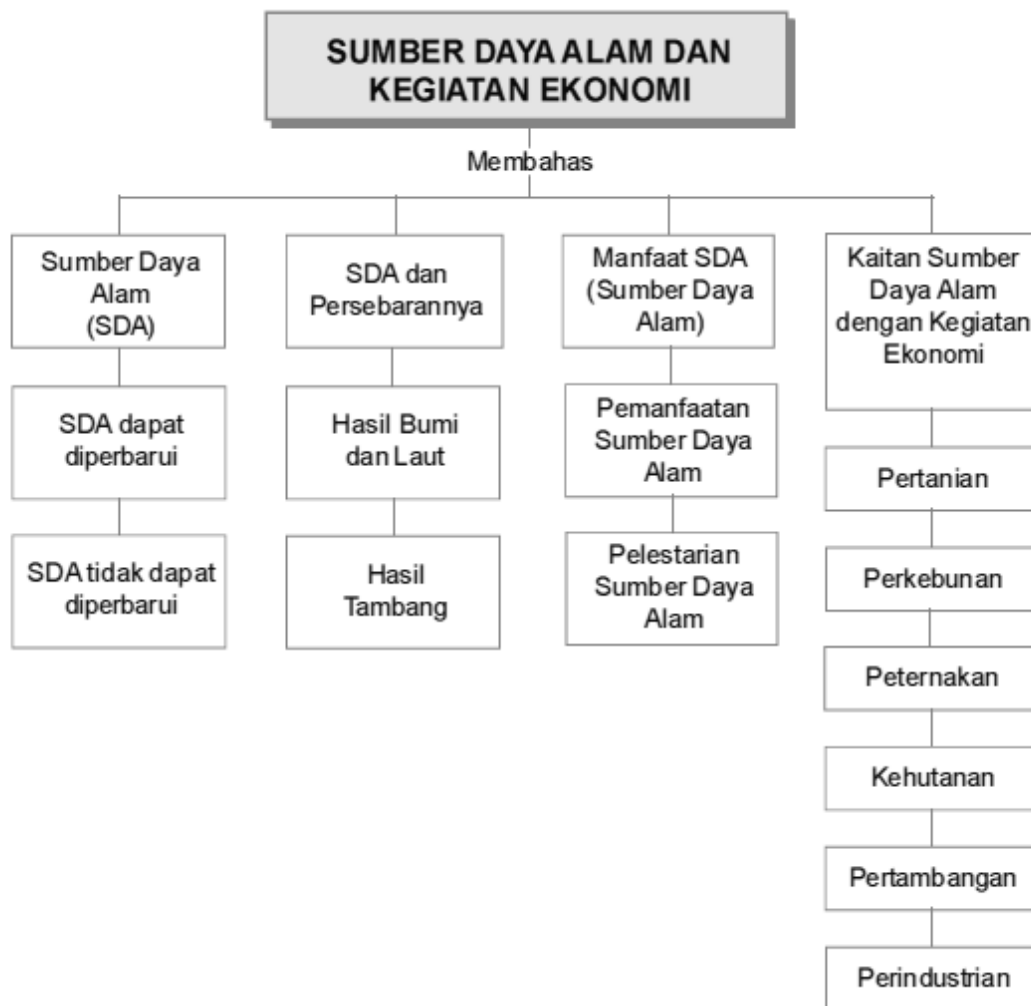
SUMBER DAYA ALAM DAN KEGIATAN EKONOMI

Membahas

Sumber Daya Alam (SDA)

SDA dapat diperbarui

SDA tidak dapat diperbarui

SDA dan Persebarannya

Hasil Bumi dan Laut

Hasil Tambang

Manfaat SDA (Sumber Daya Alam)

Pemanfaatan Sumber Daya Alam

Pelestarian Sumber Daya Alam

Kaitan Sumber Daya Alam dengan Kegiatan Ekonomi

Pertanian

Perkebunan

Peternakan

Kehutanan

Pertambangan

Perindustrian